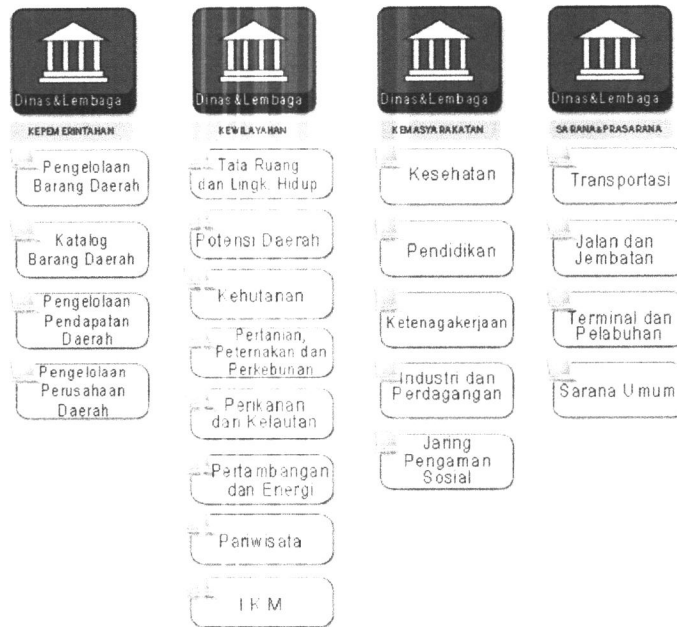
Dinas&Lembaga

KEPEMERINTAHAN

Pengelolaan Barang Daerah

Katalog Barang Daerah

Pengelolaan Pendapatan Daerah

Pengelolaan Perusahaan Daerah

Dinas&Lembaga

KEWILAYAHAN

Tata Ruang dan Lingk. Hidup

Potensi Daerah

Kehutanan

Pertanian, Peternakan dan Perkebunan

Perikanan dan Kelautan

Pertambangan dan Energi

Pariwisata

IKM

Dinas&Lembaga

KEMASYARAKATAN

Kesehatan

Pendidikan

Ketenagakerjaan

Industri dan Perdagangan

Jaring Pengaman Sosial

Dinas&Lembaga

SARANA&PRASARANA

Transportasi

Jalan dan Jembatan

Terminal dan Pelabuhan

Sarana Umum